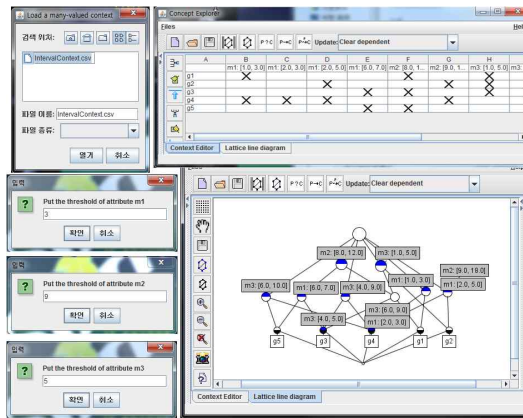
Load a many-valued context

검색 위치:

IntervalContext.csv

파일 이름: IntervalContext.csv

파일 종류:

열기 취소

입력

Put the threshold of attribute m1

3

확인 취소

입력

Put the threshold of attribute m2

9

확인 취소

입력

Put the threshold of attribute m3

5

확인 취소

Concept Explorer

Files

Help

P?C P→C P↔C Update: Clear dependent

| | A | B | C | D | E | F | G | H | |
|---|---|---|---|---|---|---|---|---|---|
| | | m1: [1.0, 3.0] | m1: [2.0, 3.0] | m1: [2.0, 5.0] | m1: [6.0, 7.0] | m2: [8.0, 1... | m2: [9.0, 1... | m3: [1.0, 5.0] | m3 |
| g1 | | × | | × | | × | | × | |
| g2 | | | | × | | × | | × | |
| g3 | | | | | × | | × | | |
| g4 | | × | × | × | × | × | × | | |
| g5 | | | | | | | | | |

Context Editor Lattice line diagram

P?C P→C P↔C Update: Clear dependent

m2: [8.0, 12.0]

m3: [1.0, 5.0]

m1: [1.0, 3.0]

m2: [9.0, 18.0]

m1: [2.0, 5.0]

m3: [6.0, 10.0]

m1: [6.0, 7.0]

m3: [4.0, 9.0]

m3: [6.0, 9.0]

m1: [2.0, 3.0]

m3: [4.0, 5.0]

g5

g3

g4

g1

g2

Context Editor Lattice line diagram